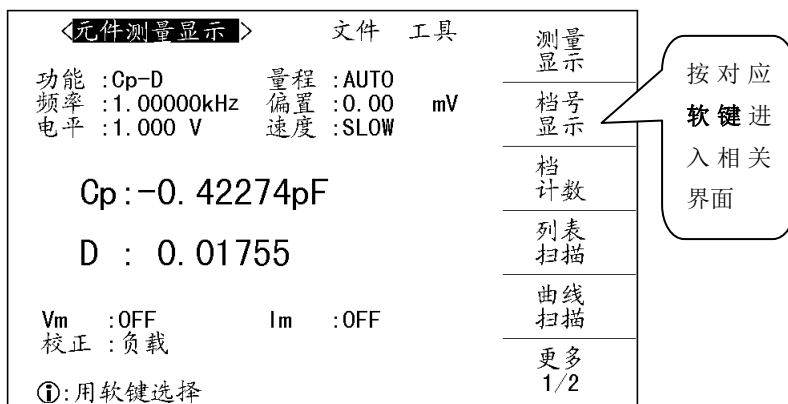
〈元件测量显示〉 文件 工具

功能 :Cp-D
频率 :1.00000kHz
电平 :1.000 V

量程 :AUTO
偏置 :0.00 mV
速度 :SLOW

Cp:-0.42274pF

D : 0.01755

Vm :OFF Im :OFF
校正 :负载

ⓘ:用软键选择

测量显示

档号显示

档计数

列表扫描

曲线扫描

更多 1/2

按对应软键进入相关界面